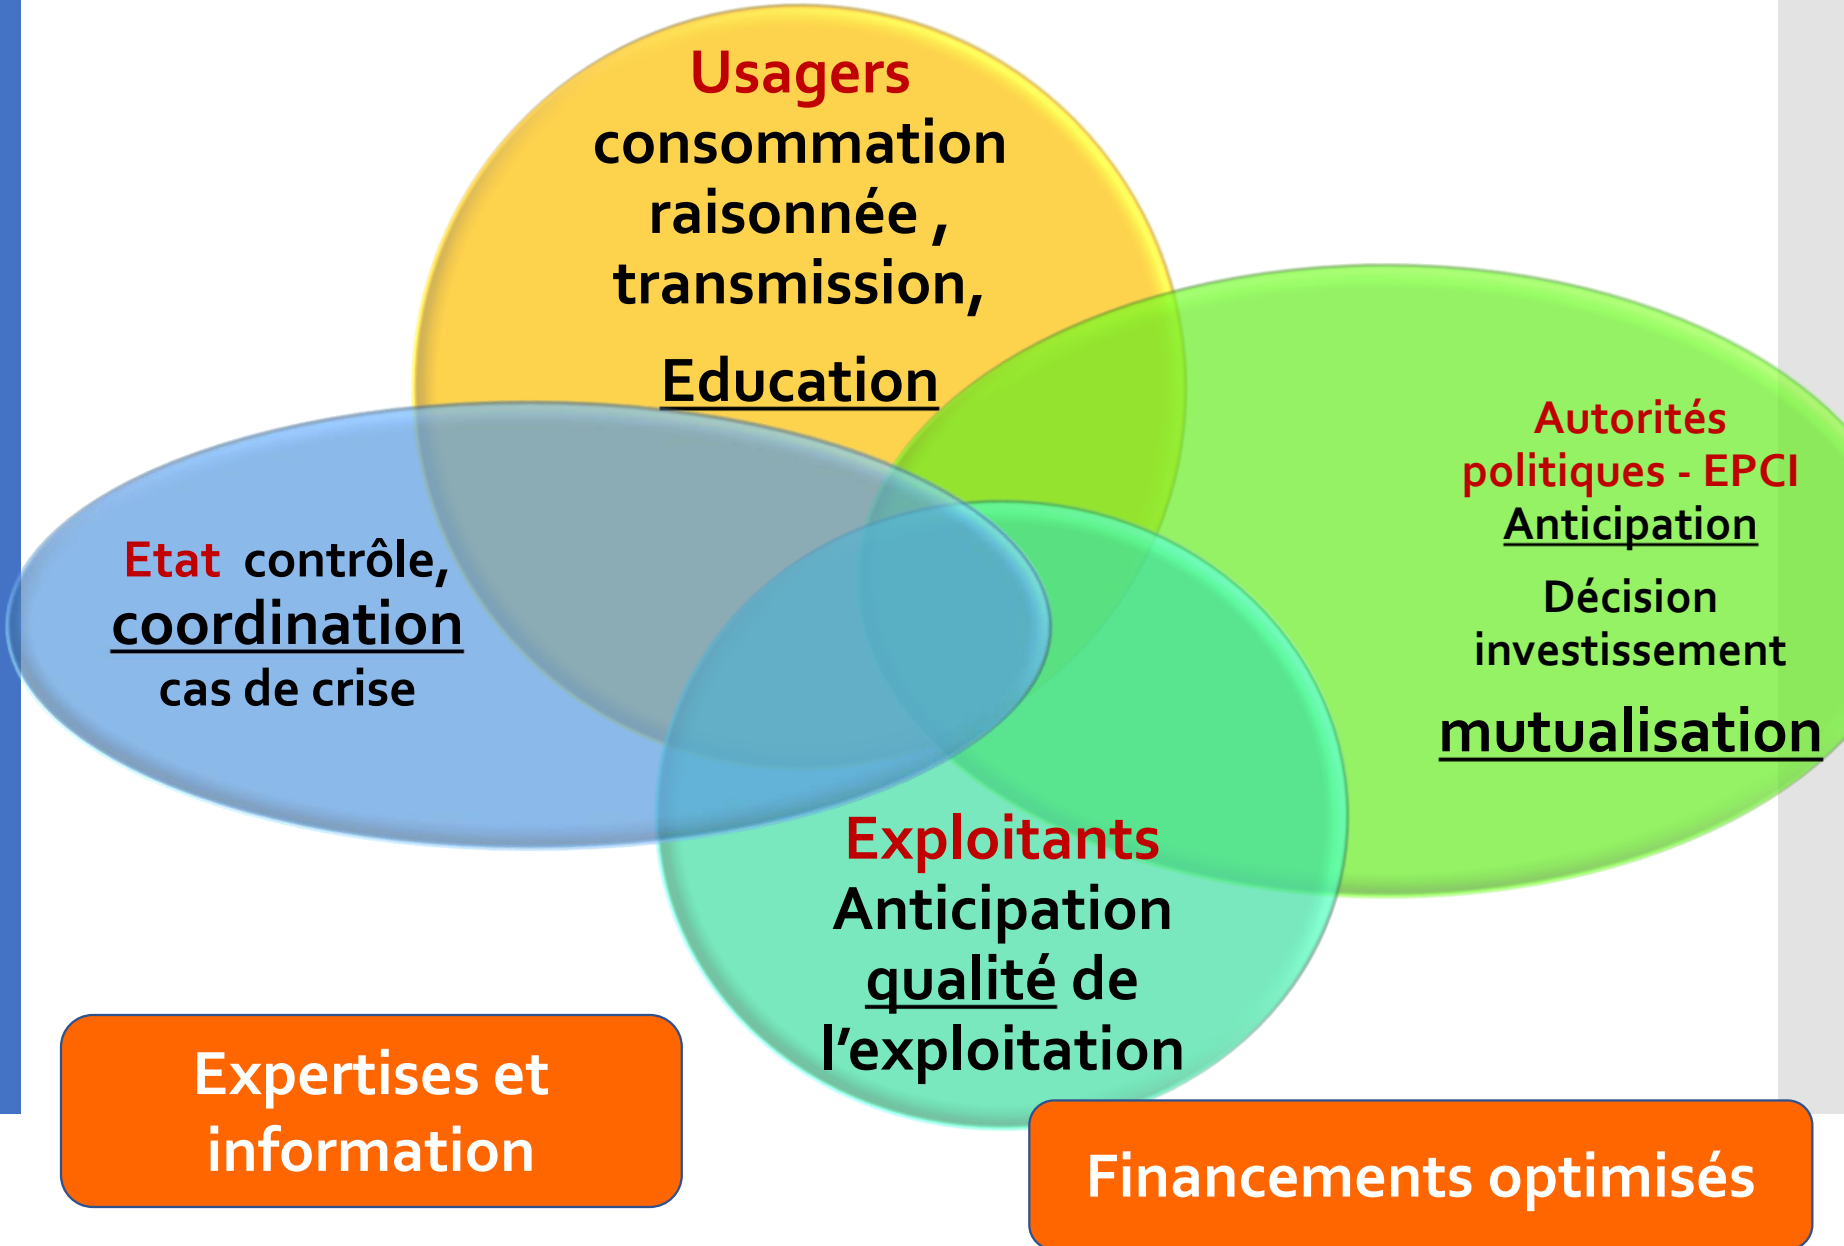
Usagers
consommation raisonnée , transmission,
Education

Autorités politiques - EPCI
Anticipation
Décision investissement
mutualisation

Etat contrôle,
coordination
cas de crise

Exploitants
Anticipation
qualité de l'exploitation

Expertises et information

Financements optimisés